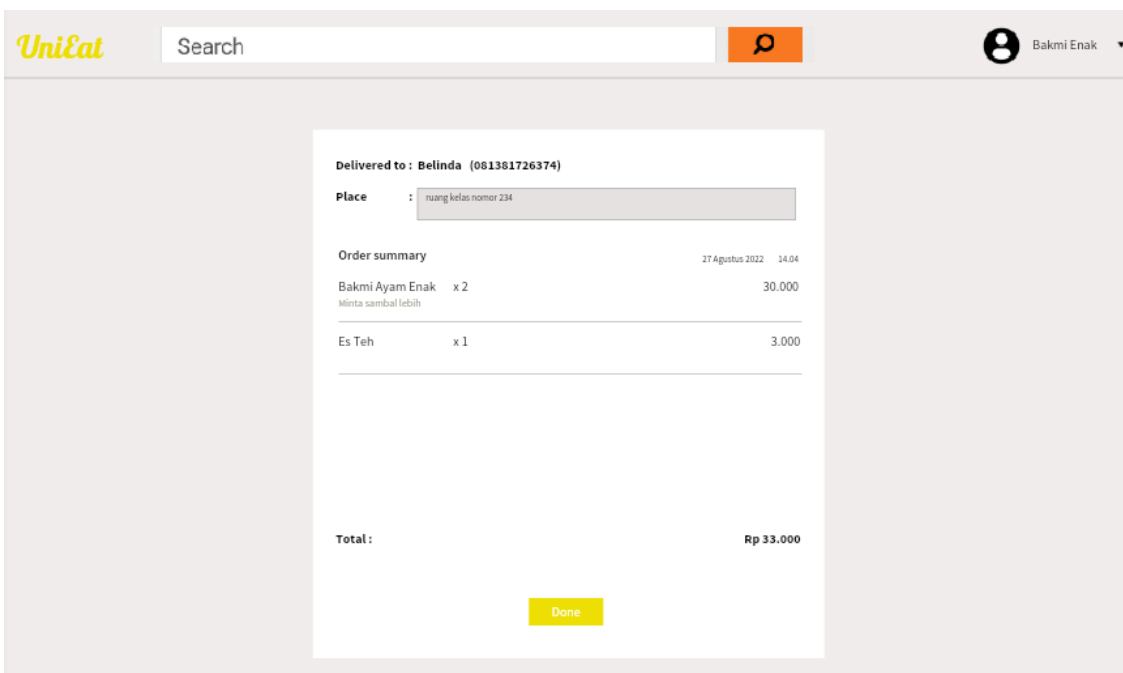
UniEat

Search

Bakmi Enak

Delivered to : Belinda (081381726374)

Place : ruang kelas nomor 234

Order summary

27 Agustus 2022 14.04

Bakmi Ayam Enak x 2 30.000
Minta sambal lebih

Es Teh x 1 3.000

Total : Rp 33.000

Done